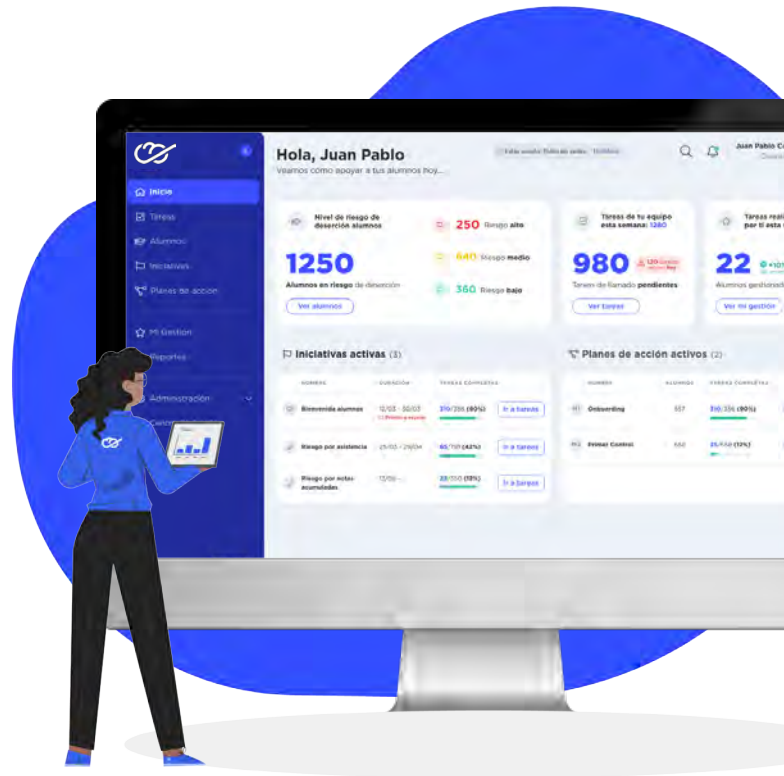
Inicio
Tareas
Alumnos
Iniciativas
Planes de acción
Mi Gestión
Reportes
Administración

Hola, Juan Pablo
Vamos como apoyar a tus alumnos hoy...

Juan Pablo C

Nivel de riesgo de deserción alumnos
1250
Alumnos en riesgo de deserción
Ver alumnos
250 Riesgo alto
640 Riesgo medio
360 Riesgo bajo

Tareas de tu equipo esta semana: 1280
980
Tareas de llamado pendientes
Ver tareas

Tareas reali por ti esta
22
Alumnos gestionad
Ver mi gestión

Iniciativas activas (3)
| NOMBRE | DURACIÓN | TAREAS COMPLETAS | |
|---|---|---|---|
| Bienvenida alumnos | 12/03 - 30/03 | 310/356 (80%) | Ir a tareas |
| Riesgo por asistencia | 25/03 - 29/04 | 65/150 (42%) | Ir a tareas |
| Riesgo por notas acumuladas | 12/06 - | 22/356 (12%) | Ir a tareas |

Planes de acción activos (2)
| NOMBRE | ALUMNOS | TAREAS COMPLETAS |
|---|---|---|
| Onboarding | 557 | 310/356 (80%) |
| Primer Control | 660 | 25/456 (12%) |